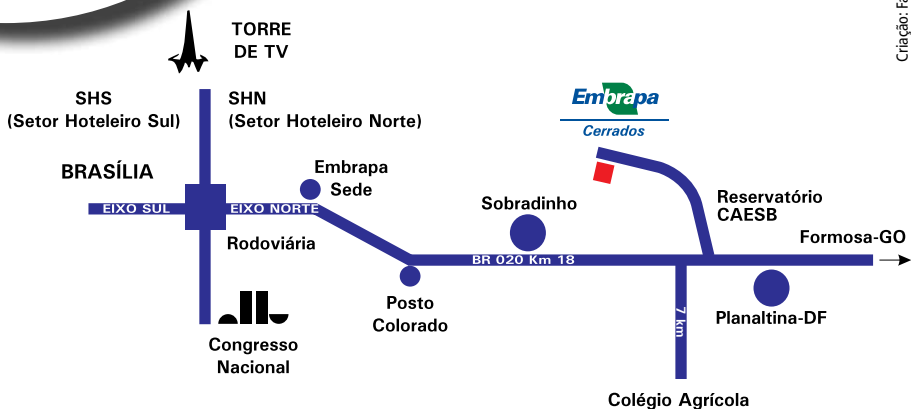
TORRE DE TV

SHS (Setor Hoteleiro Sul)

SHN (Setor Hoteleiro Norte)

Embrapa Cerrados

BRASÍLIA

Embrapa Sede

EIXO SUL

EIXO NORTE

Rodoviária

Sobradinho

Reservatório CAESB

Formosa-GO

BR 020 Km 18

Posto Colorado

7 km

Planaltina-DF

Congresso Nacional

Colégio Agrícola

Criação: F